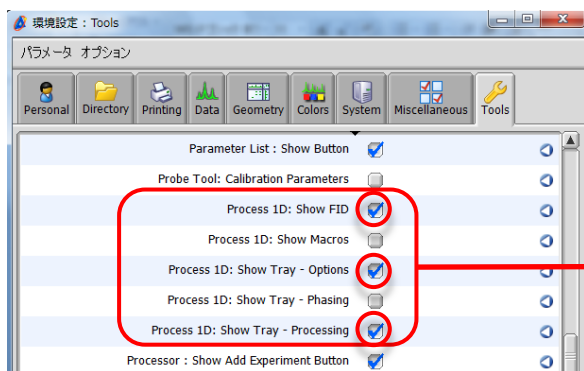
環境設定 : Tools

パラメータ オプション

Personal Directory Printing Data Geometry Colors System Miscellaneous Tools

Parameter List : Show Button

Probe Tool: Calibration Parameters

Process 1D: Show FID

Process 1D: Show Macros

Process 1D: Show Tray - Options

Process 1D: Show Tray - Phasing

Process 1D: Show Tray - Processing

Processor : Show Add Experiment Button